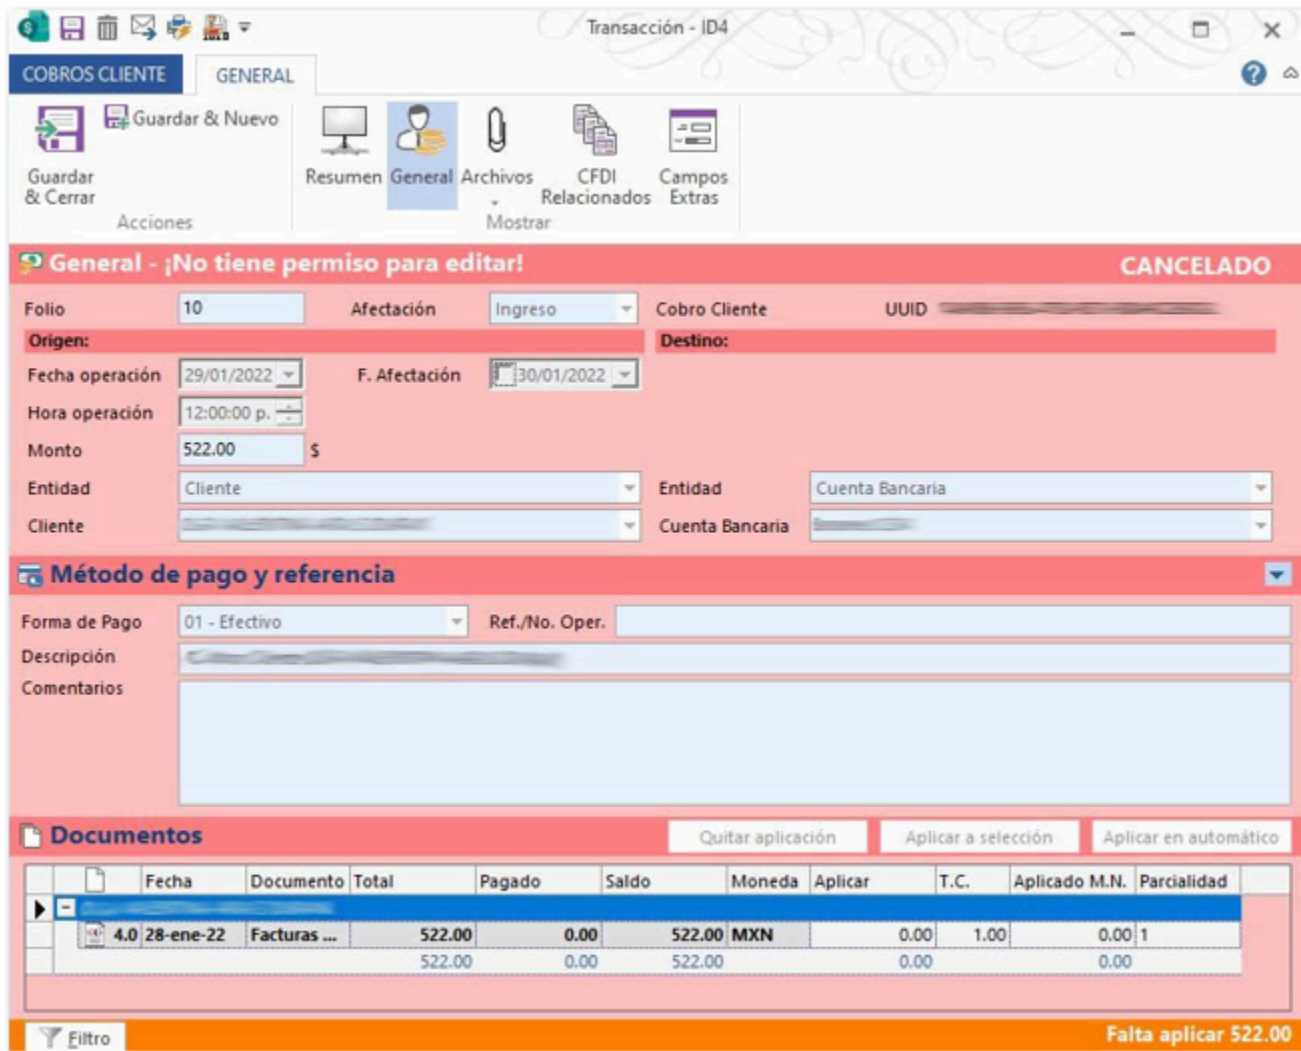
Transacción - ID4

COBROS CLIENTE GENERAL

Guardar & Cerrar
Guardar & Nuevo
Acciones

Resumen General Archivos CFDI Relacionados Campos Extras
Mostrar

General - ¡No tiene permiso para editar!
CANCELADO

Folio 10
Afectación Ingreso
Cobro Cliente
UUID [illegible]
Origen:
Destino:
Fecha operación 29/01/2022
F. Afectación 30/01/2022
Hora operación 12:00:00 p.
Monto 522.00 $
Entidad Cliente
Entidad Cuenta Bancaria
Cliente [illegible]
Cuenta Bancaria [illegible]

Método de pago y referencia

Forma de Pago 01 - Efectivo
Ref./No. Oper.
Descripción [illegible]
Comentarios

Documentos
Quitar aplicación Aplicar a selección Aplicar en automático

| | | Fecha | Documento | Total | Pagado | Saldo | Moneda | Aplicar | T.C. | Aplicado M.N. | Parcialidad |
|---|---|---|---|---|---|---|---|---|---|---|---|
| | − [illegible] | | | | | | | | | | |
| | 4.0 | 28-ene-22 | Facturas ... | 522.00 | 0.00 | 522.00 | MXN | 0.00 | 1.00 | 0.00 | 1 |
| | | | | 522.00 | 0.00 | 522.00 | | 0.00 | | 0.00 | |

Filtro
Falta aplicar 522.00